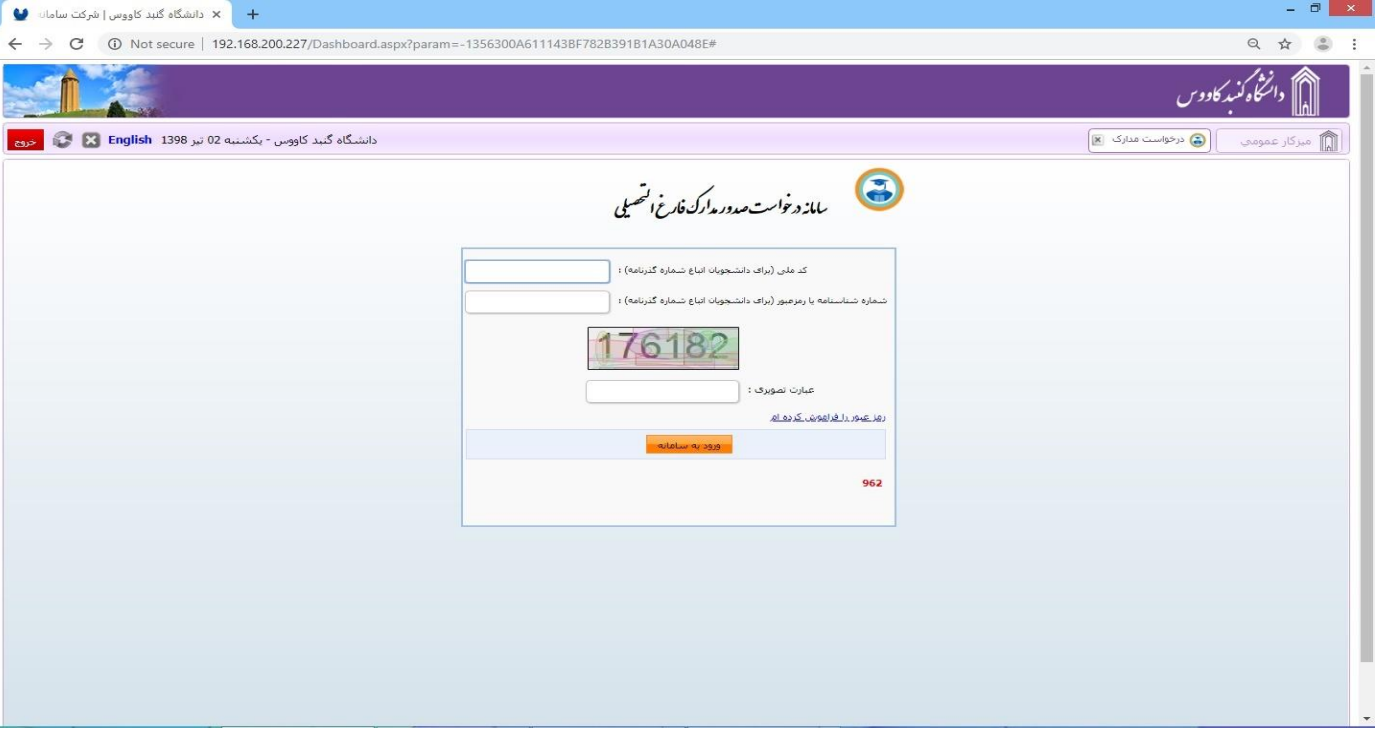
دانشگاه گنبد کاووس | شرکت سامان

Not secure | 192.168.200.227/Dashboard.aspx?param=-1356300A611143BF782B391B1A30A048E#

دانشگاه گنبد کاووس

میزکار عمومی

درخواست مدارک

دانشگاه گنبد کاووس - یکشنبه 02 تیر 1398

English

خروج

سامانه درخواست صدور مدارک فارغ التحصیلی

کد ملی (برای دانشجویان اتباع شماره گذرنامه) :

شماره شناسنامه یا رمزعبور (برای دانشجویان اتباع شماره گذرنامه) :

176182

عبارت تصویری :

رمز عبور را فراموش کرده ام

ورود به سامانه

962